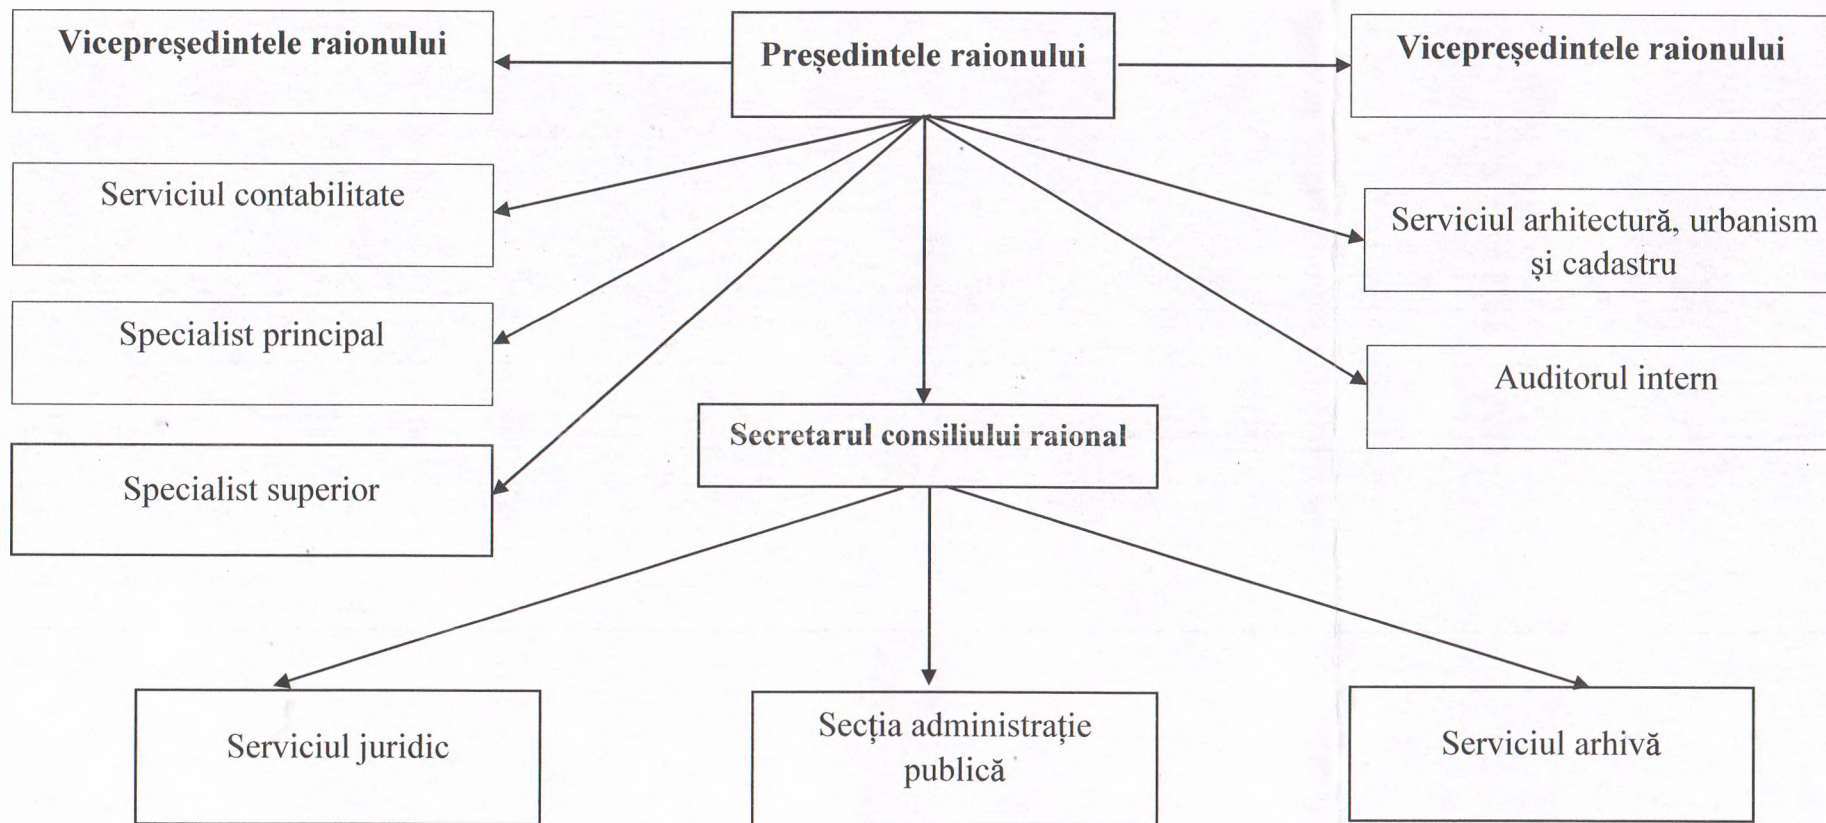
Vicepreşedintele raionului

Preşedintele raionului

Vicepreşedintele raionului

Serviciul contabilitate

Serviciul arhitectură, urbanism şi cadastru

Specialist principal

Auditorul intern

Secretarul consiliului raional

Specialist superior

Serviciul juridic

Secţia administraţie publică

Serviciul arhivă